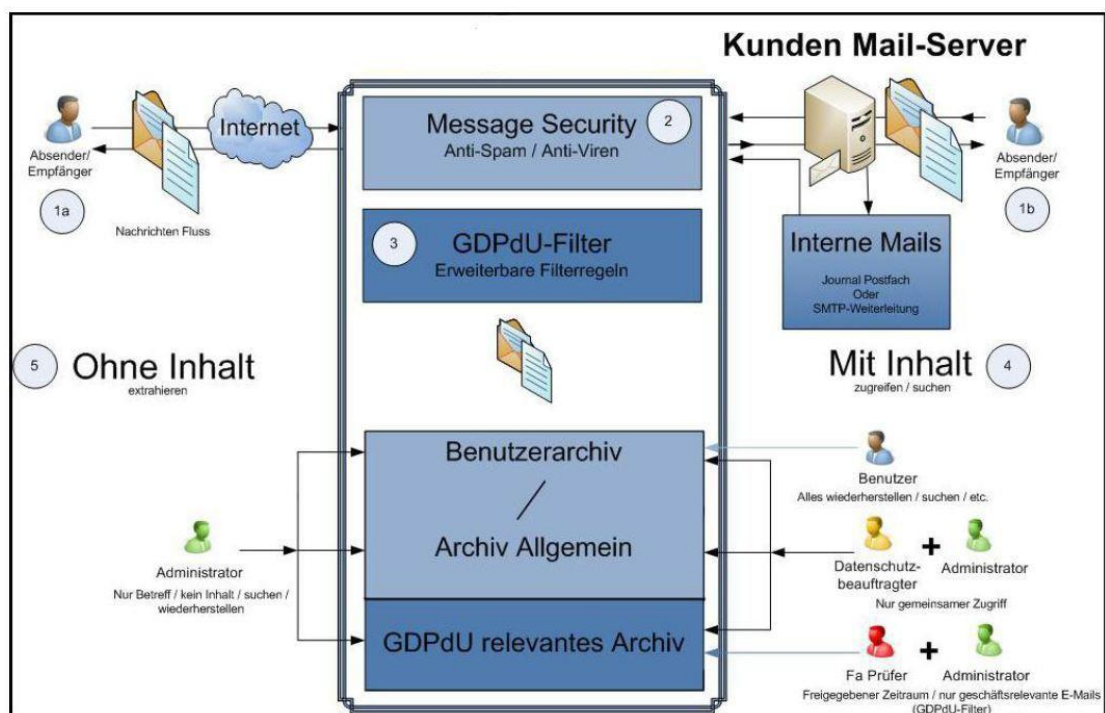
Kunden Mail-Server

Absender/
Empfänger

1a

Internet

Nachrichten Fluss

Message Security
Anti-Spam / Anti-Viren

2

Absender/
Empfänger

1b

3

GDPdU-Filter
Erweiterbare Filterregeln

Interne Mails

Journal Postfach
Oder
SMTP-Weiterleitung

5

Ohne Inhalt
extrahieren

Mit Inhalt
zugreifen / suchen

4

Benutzerarchiv
/
Archiv Allgemein

Benutzer
Alles wiederherstellen / suchen / etc.

Administrator
Nur Betreff / kein Inhalt / suchen / wiederherstellen

Datenschutz-
beauftragter

+

Administrator

Nur gemeinsamer Zugriff

GDPdU relevantes Archiv

Fa Prüfer

+

Administrator

Freigegebener Zeitraum / nur geschäftsrelevante E-Mails
(GDPdU-Filter)